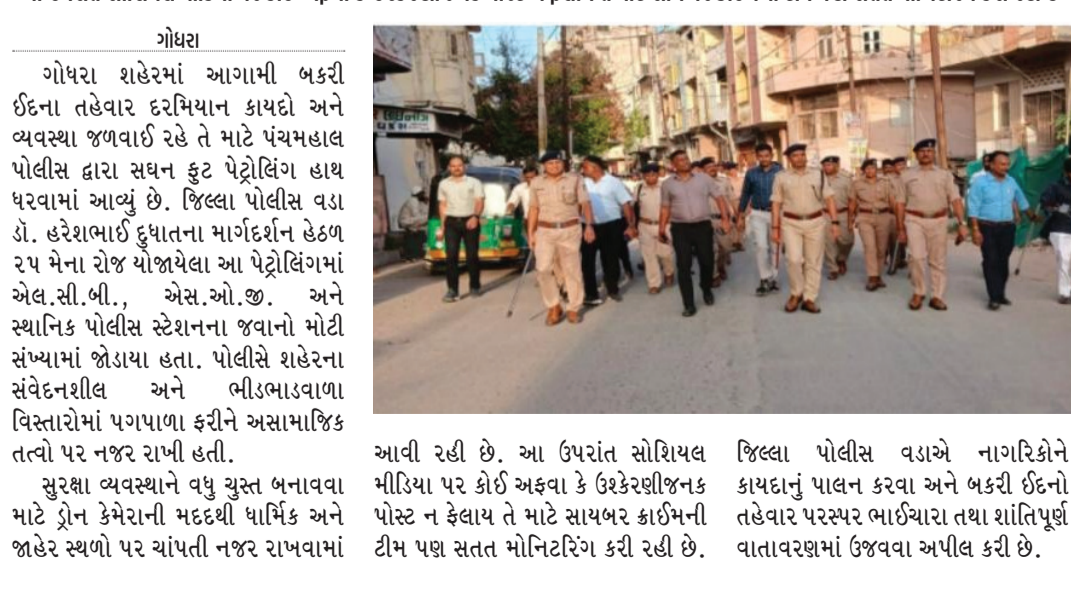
ગોધરા

ગોધરા શહેરમાં આગામી બકરી ઈદના તહેવાર દરમિયાન કાયદો અને વ્યવસ્થા જળવાઈ રહે તે માટે પંચમહાલ પોલીસ દ્વારા સઘન ફુટ પેટ્રોલિંગ હાથ ધરવામાં આવ્યું છે. જિલ્લા પોલીસ વડા ડૉ. હરેશભાઈ દુધાતના માર્ગદર્શન હેઠળ ૨૫ મેના રોજ યોજાયેલા આ પેટ્રોલિંગમાં એલ.સી.બી., એસ.ઓ.જી. અને સ્થાનિક પોલીસ સ્ટેશનના જવાનો મોટી સંખ્યામાં જોડાયા હતા. પોલીસે શહેરના સંવેદનશીલ અને ભીડભાડવાળા વિસ્તારોમાં પગપાળા ફરીને અસામાજિક તત્વો પર નજર રાખી હતી.

સુરક્ષા વ્યવસ્થાને વધુ ચુસ્ત બનાવવા માટે ડ્રોન કેમેરાની મદદથી ધાર્મિક અને જાહેર સ્થળો પર ચાંપતી નજર રાખવામાં આવી રહી છે. આ ઉપરાંત સોશિયલ મીડિયા પર કોઈ અફવા કે ઉશ્કેરણીજનક પોસ્ટ ન ફેલાય તે માટે સાયબર ક્રાઈમની ટીમ પણ સતત મોનિટરિંગ કરી રહી છે. જિલ્લા પોલીસ વડાએ નાગરિકોને કાયદાનું પાલન કરવા અને બકરી ઈદનો તહેવાર પરસ્પર ભાઈચારા તથા શાંતિપૂર્ણ વાતાવરણમાં ઉજવવા અપીલ કરી છે.